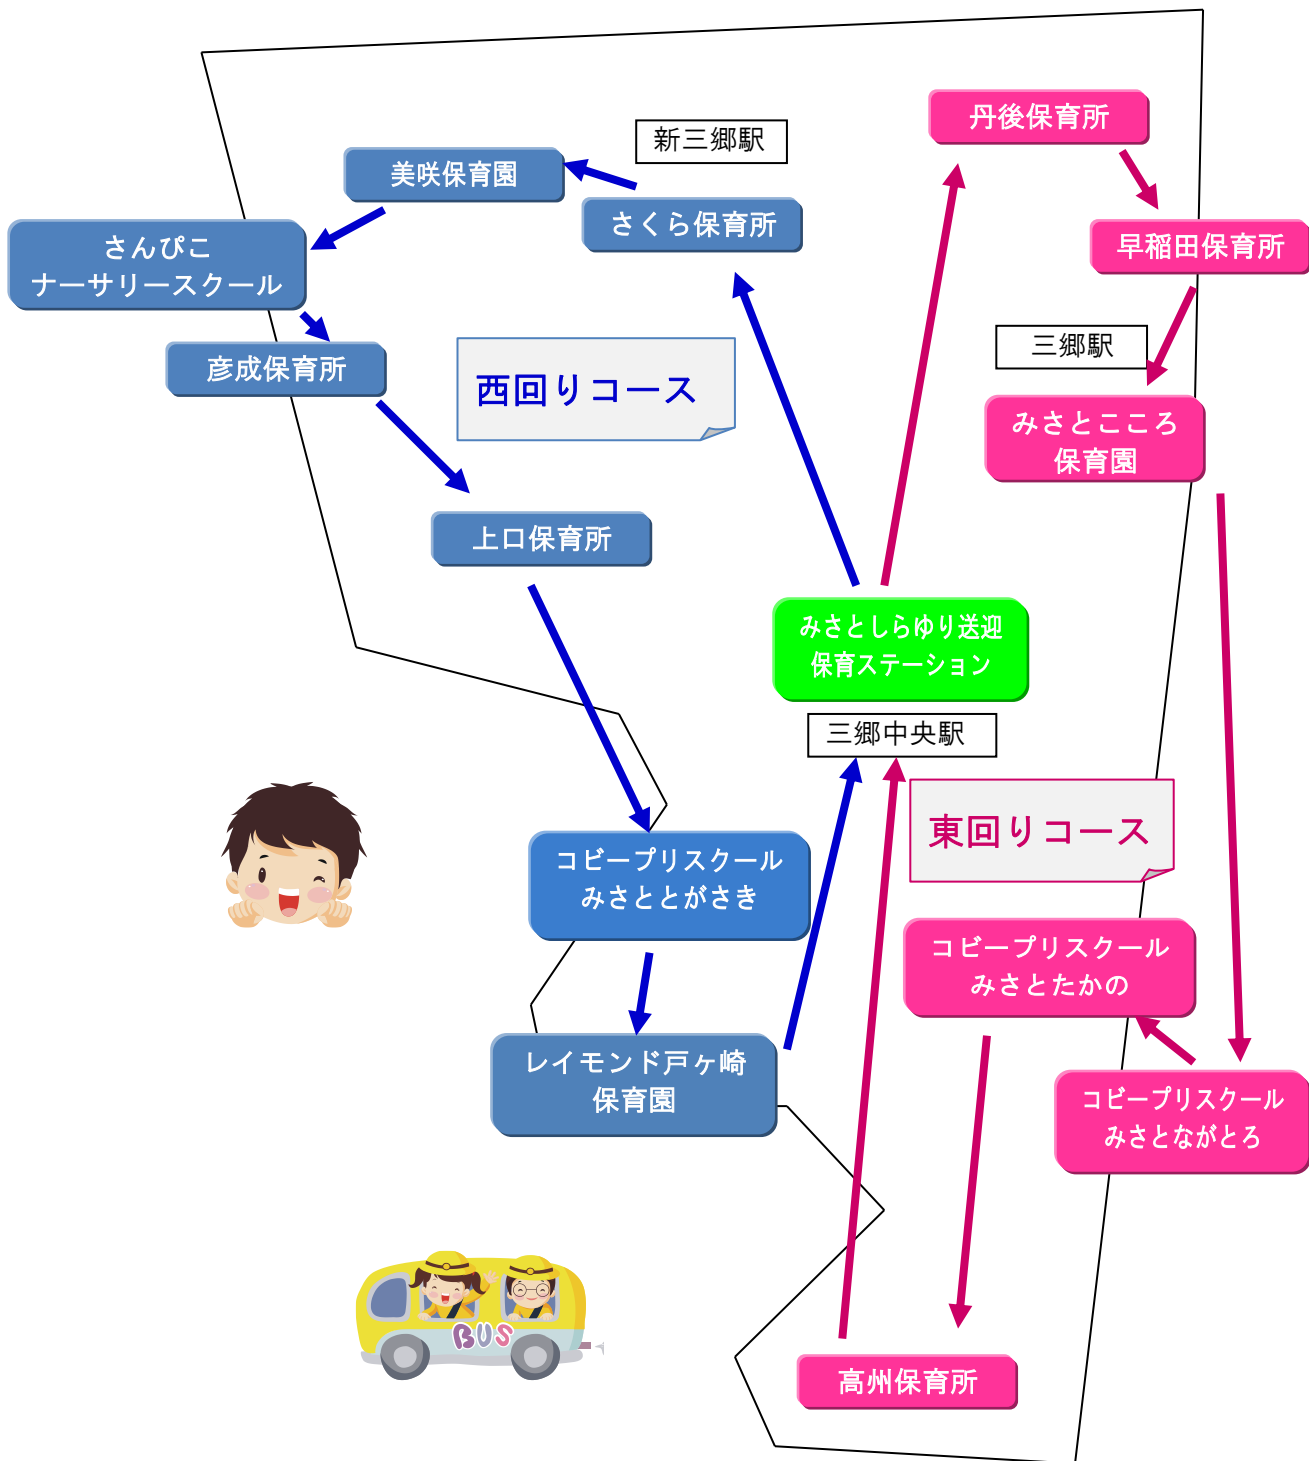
丹後保育所

新三郷駅

美咲保育園

さくら保育所

早稲田保育所

さんぴこ
ナーサリースクール

三郷駅

彦成保育所

西回りコース

みさとこころ
保育園

上口保育所

みさとしらゆり送迎
保育ステーション

三郷中央駅

東回りコース

コビープリスクール
みさととがさき

コビープリスクール
みさとたかの

レイモンド戸ヶ崎
保育園

コビープリスクール
みさとながとろ

BUS

高州保育所